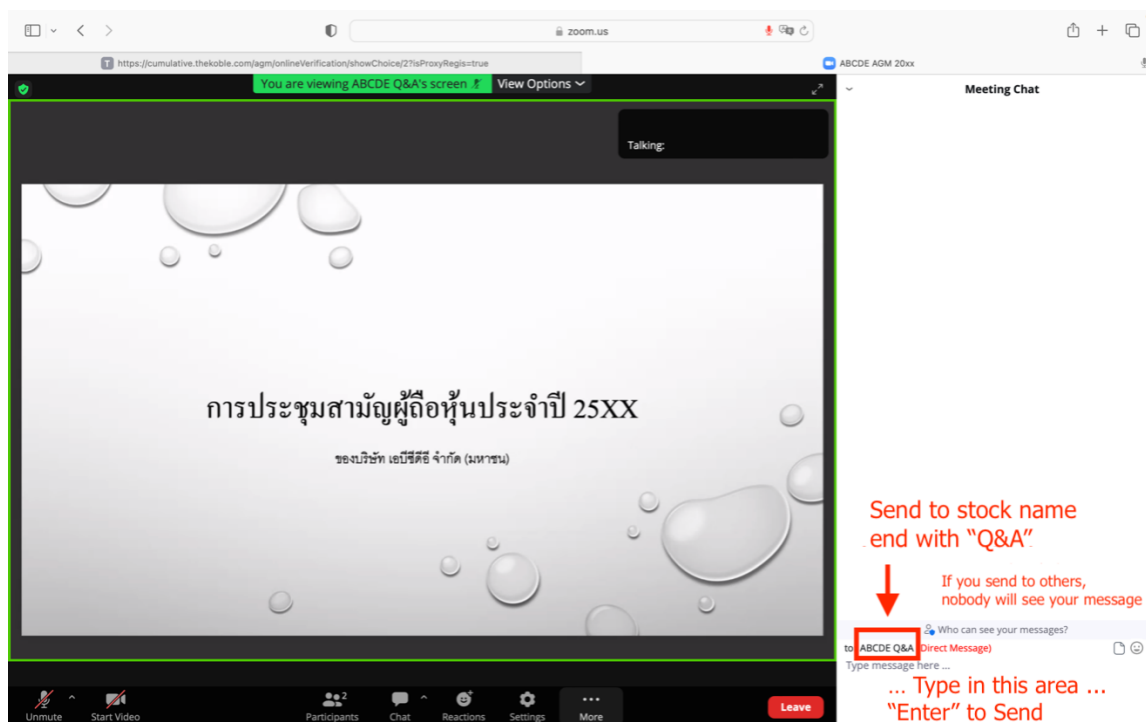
zoom.us

https://cumulative.thekoble.com/agm/onlineVerification/showChoice/2?isProxyRegis=true

ABCDE AGM 20xx

You are viewing ABCDE Q&A's screen

View Options

Meeting Chat

Talking:

การประชุมสามัญผู้ถือหุ้นประจำปี 25XX

ของบริษัท เอบีซีดีอี จำกัด (มหาชน)

Send to stock name end with "Q&A"

If you send to others, nobody will see your message

Who can see your messages?

to: ABCDE Q&A (Direct Message)

Type message here ...

... Type in this area ... "Enter" to Send

Unmute

Start Video

2 Participants

Chat

Reactions

Settings

More

Leave